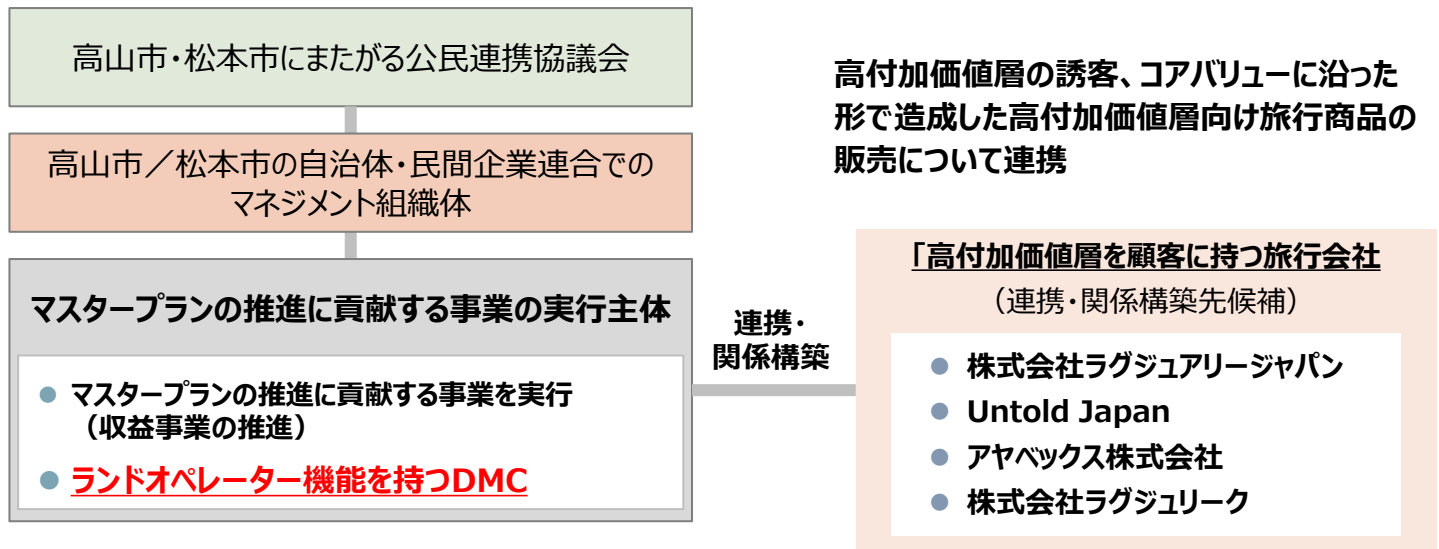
高山市・松本市にまたがる公民連携協議会

高山市／松本市の自治体・民間企業連合でのマネジメント組織体

マスタープランの推進に貢献する事業の実行主体

マスタープランの推進に貢献する事業を実行（収益事業の推進）

ランドオペレーター機能を持つDMC

連携・関係構築

高付加価値層の誘客、コアバリューに沿った形で造成した高付加価値層向け旅行商品の販売について連携

「高付加価値層を顧客に持つ旅行会社

（連携・関係構築先候補）

株式会社ラグジュアリージャパン

Untold Japan

アヤベックス株式会社

株式会社ラグジュリーク